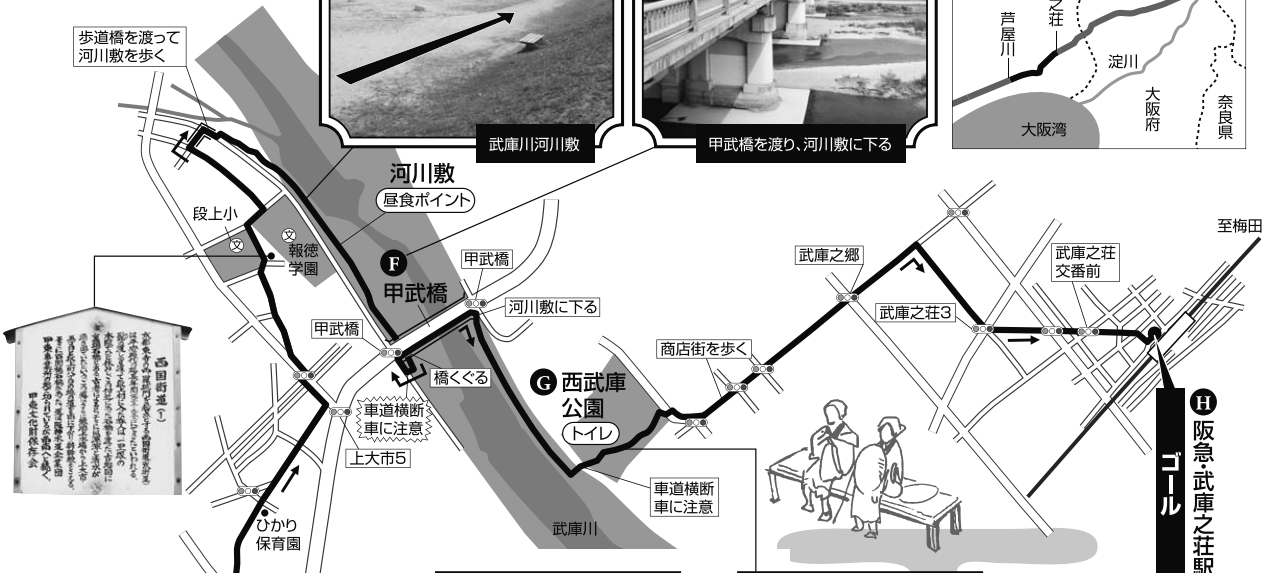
歩道橋を渡って
河川敷を歩く

武庫川河川敷

甲武橋を渡り、河川敷に下る

芦屋川
之荘
淀川
大阪府
奈良県
大阪湾

河川敷
昼食ポイント

段上小
文
文
報徳学園

F 甲武橋
甲武橋
河川敷に下る

甲武橋
橋くぐる
車道横断
車に注意
上大市5

G 西武庫公園
トイレ

車道横断
車に注意

武庫川

ひかり
保育園

商店街を歩く
武庫之郷
武庫之荘3
武庫之荘
交番前
至梅田

H 阪急・武庫之荘駅
ゴール

西国街道 (一)
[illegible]
甲東文化財保存会